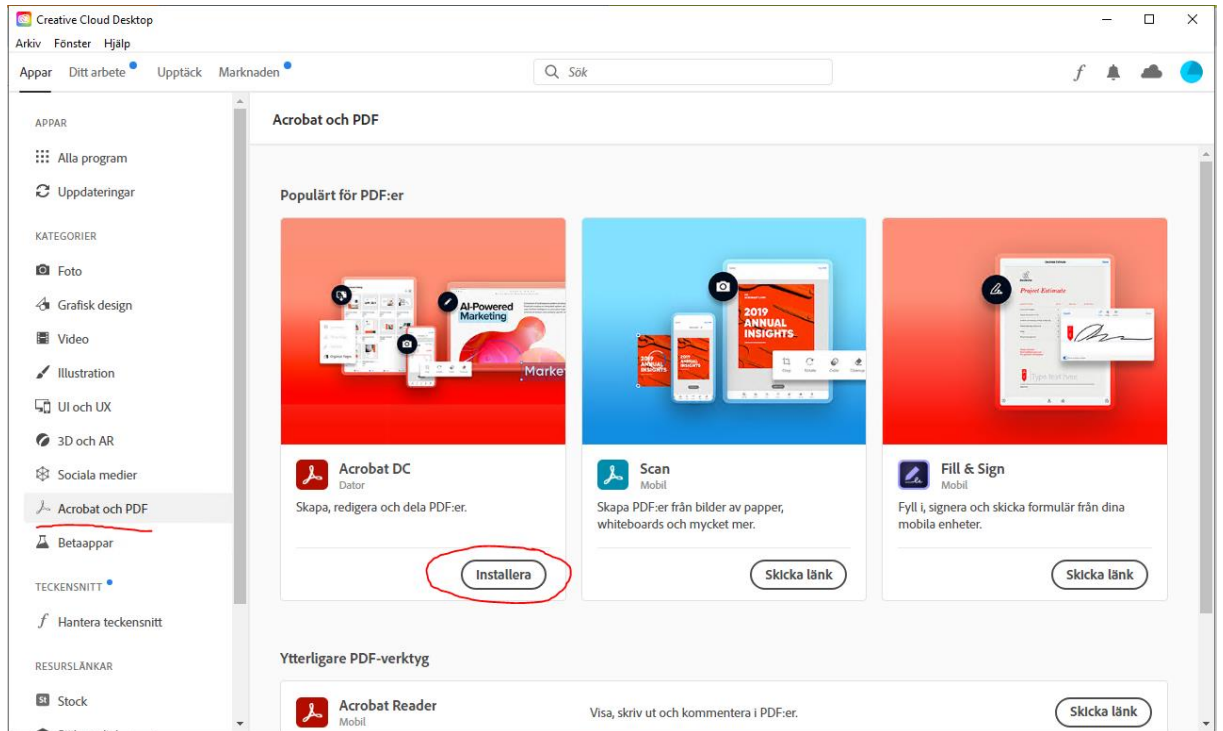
Creative Cloud Desktop
Arkiv Fönster Hjälp
Appar Ditt arbete Upptäck Marknaden
Sök

APPAR
Alla program
Uppdateringar
KATEGORIER
Foto
Grafisk design
Video
Illustration
UI och UX
3D och AR
Sociala medier
Acrobat och PDF
Betaappar
TECKENSNITT
Hantera teckensnitt
RESURSLÄNKAR
Stock

Acrobat och PDF

Populärt för PDF:er

AI-Powered Marketing
Marke

2019 ANNUAL INSIGHTS

Project Estimate

Acrobat DC
Dator
Skapa, redigera och dela PDF:er.
Installera

Scan
Mobil
Skapa PDF:er från bilder av papper, whiteboards och mycket mer.
Skicka länk

Fill & Sign
Mobil
Fyll i, signera och skicka formulär från dina mobila enheter.
Skicka länk

Ytterligare PDF-verktyg

Acrobat Reader
Mobil
Visa, skriv ut och kommentera i PDF:er.
Skicka länk